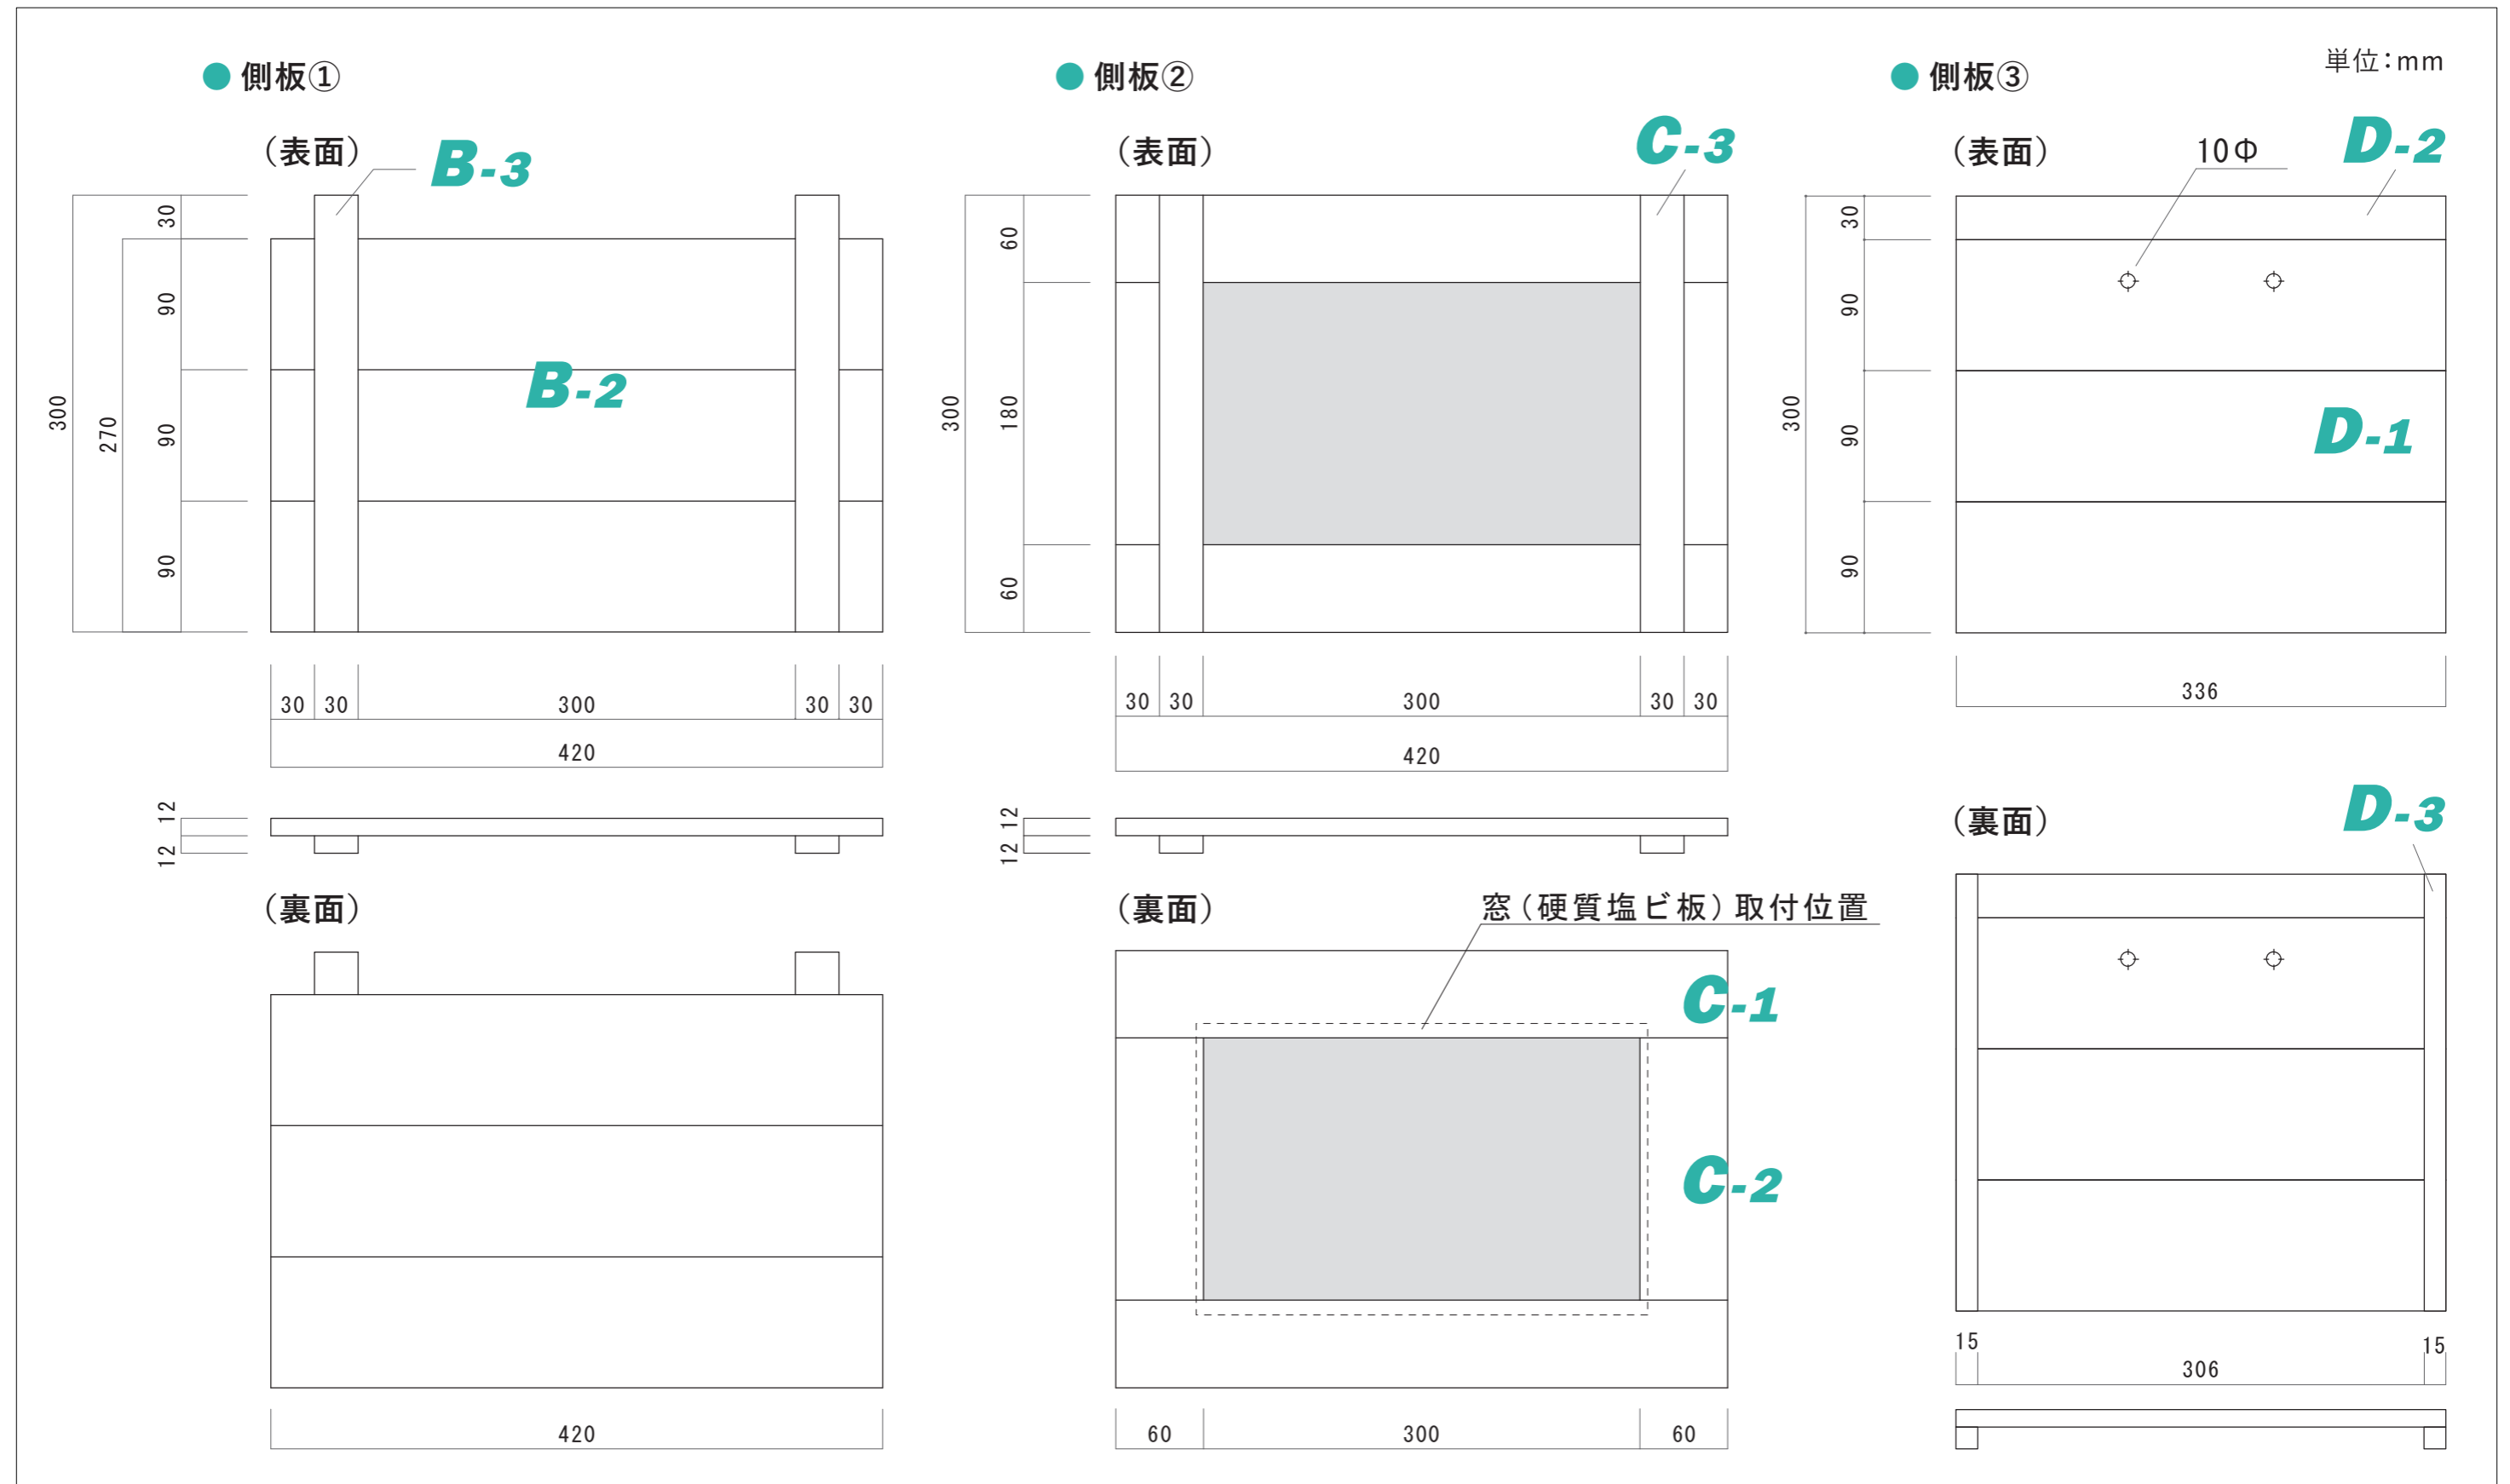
● 側板①

● 側板②

● 側板③

単位:mm

(表面)

B-3

B-2

300
270
30
90
90
90

30 30 300 30 30
420

12
12

(裏面)

420

(表面)

C-3

300
60
180
60

30 30 300 30 30
420

12
12

(裏面)

窓(硬質塩ビ板)取付位置

C-1

C-2

60 300 60

(表面)

10Φ

D-2

D-1

300
30
90
90
90

336

(裏面)

D-3

15
306
15